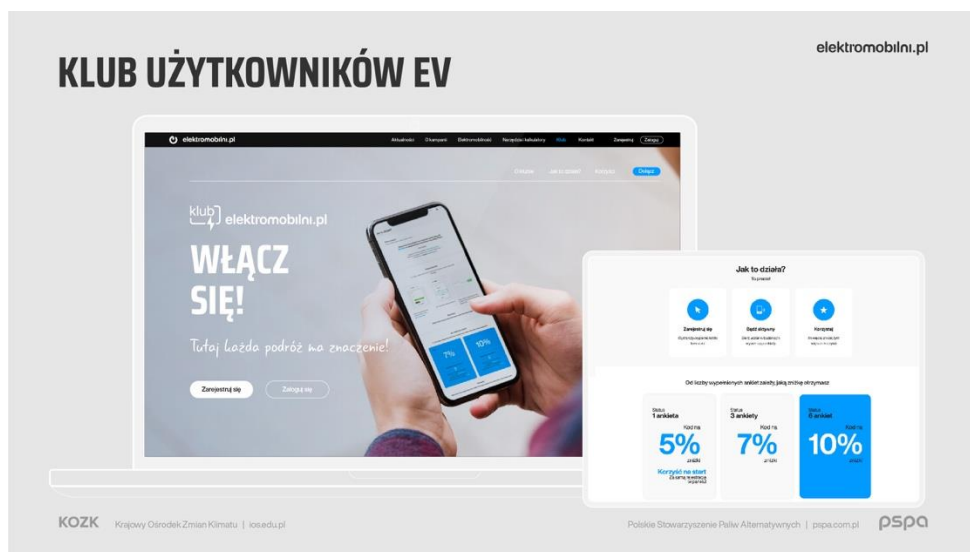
KLUB UŻYTKOWNIKÓW EV

elektromobilni.pl

elektromobilni.pl Aktualności Chargepoint Elektromobilność Narzędzia i kalkulatory Klub Kontakt Zarejestruj Zaloguj

O klubie Jak to działa? Korzyści Dołącz

klub elektromobilni.pl

WŁĄCZ SIĘ!

Tutaj każda podróż ma znaczenie!

Zarejestruj się Zaloguj się

7% 10%

Jak to działa?

Zarejestruj się Bądź aktywny Korzystaj

Od liczby wypełnionych ankiet zależy, jaką zniżkę otrzymasz

Status 1 ankieta Kod na 5% zniżki Korzyść na start

Status 3 ankiety Kod na 7% zniżki

Status 6 ankiet Kod na 10% zniżki

KOZK Krajowy Ośrodek Zmian Klimatu | ios.edu.pl

Polskie Stowarzyszenie Paliw Alternatywnych | pspa.com.pl pspa